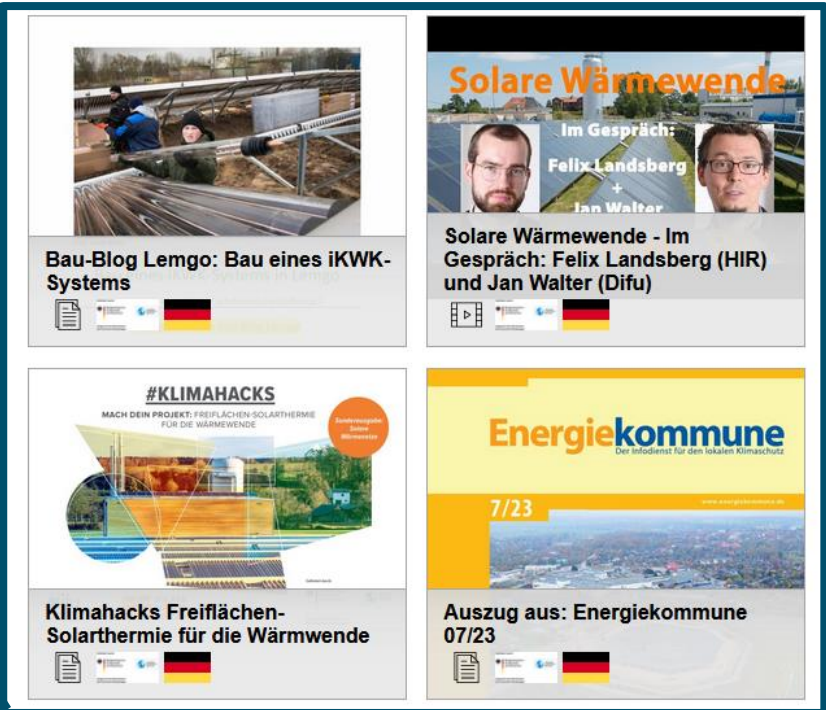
Bau-Blog Lemgo: Bau eines iKWK-Systems

Solare Wärmewende

Im Gespräch:

Felix Landsberg

+

Jan Walter

Solare Wärmewende - Im Gespräch: Felix Landsberg (HIR) und Jan Walter (Difu)

#KLIMAHACKS

MACH DEIN PROJEKT: FREIFLÄCHEN-SOLARTHERMIE FÜR DIE WÄRMEWENDE

Sonderausgabe Solare Wärmewende

Klimahacks Freiflächen-Solarthermie für die Wärmwende

Energiekommune

Der Infodienst für den lokalen Klimaschutz

7/23

www.energiekommune.de

Auszug aus: Energiekommune 07/23